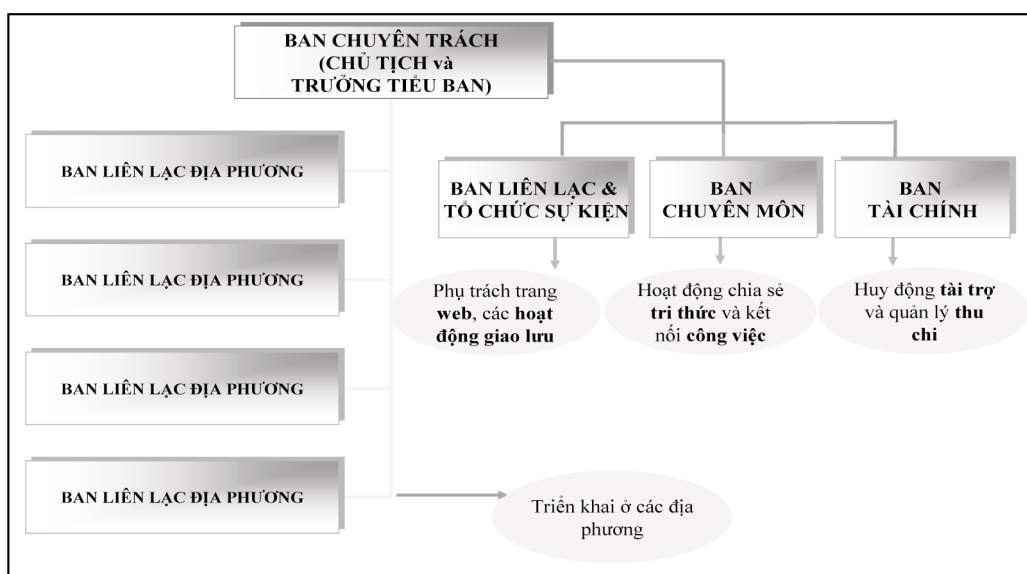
BAN CHUYÊN TRÁCH (CHỦ TỊCH và TRƯỞNG TIỂU BAN)

BAN LIÊN LẠC ĐỊA PHƯƠNG

BAN LIÊN LẠC ĐỊA PHƯƠNG

BAN LIÊN LẠC ĐỊA PHƯƠNG

BAN LIÊN LẠC ĐỊA PHƯƠNG

BAN LIÊN LẠC & TỔ CHỨC SỰ KIỆN

BAN CHUYÊN MÔN

BAN TÀI CHÍNH

Phụ trách trang web, các hoạt động giao lưu

Hoạt động chia sẻ tri thức và kết nối công việc

Huy động tài trợ và quản lý thu chi

Triển khai ở các địa phương